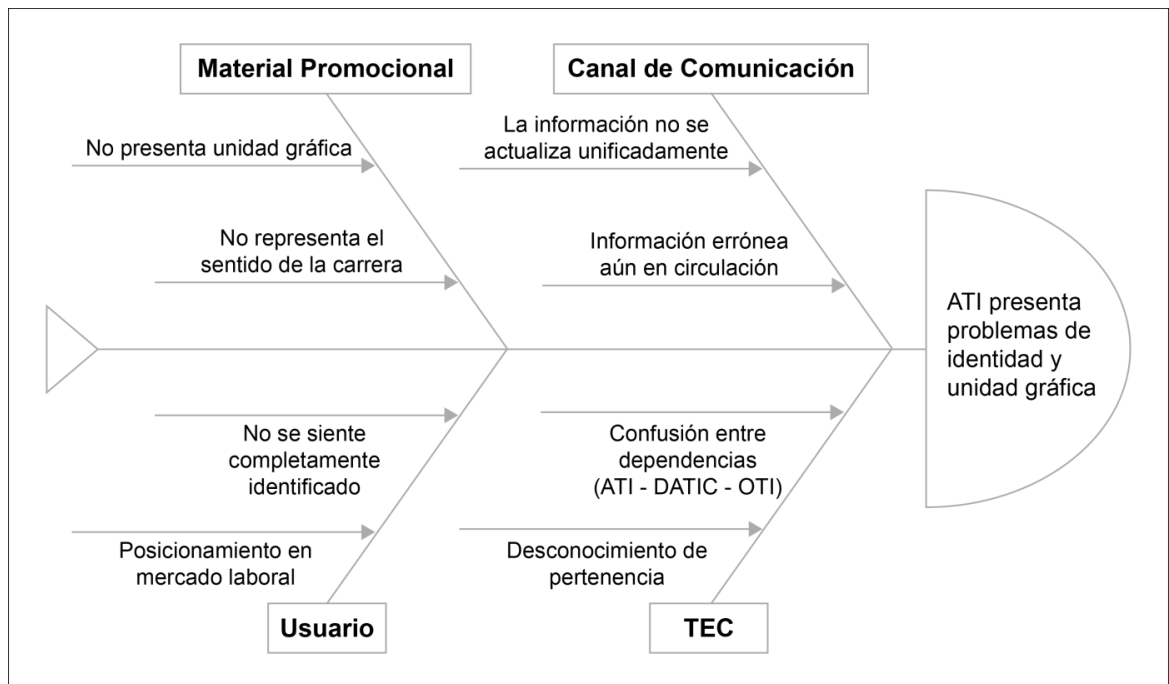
Material Promocional

No presenta unidad gráfica

No representa el sentido de la carrera

Canal de Comunicación

La información no se actualiza unificadamente

Información errónea aún en circulación

ATI presenta problemas de identidad y unidad gráfica

No se siente completamente identificado

Posicionamiento en mercado laboral

Usuario

Confusión entre dependencias (ATI - DATIC - OTI)

Desconocimiento de pertenencia

TEC